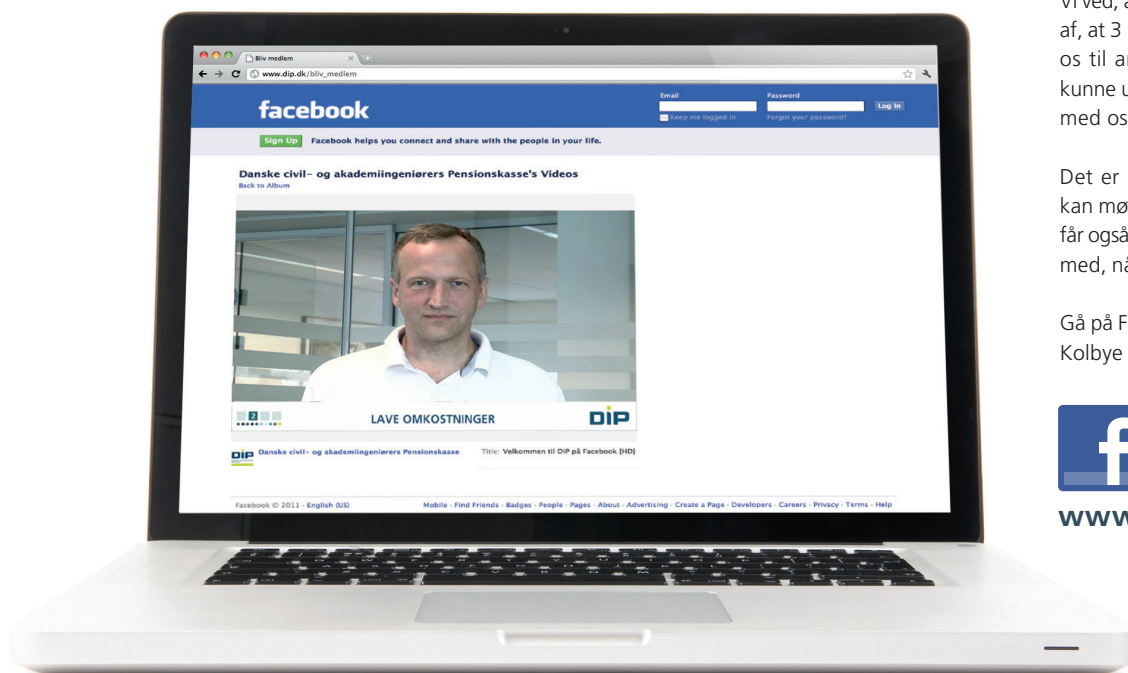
Bliv medlem

www.dip.dk/bliv_medlem

facebook

Email

Password

Log In

Keep me logged in

Forgot your password?

Sign Up

Facebook helps you connect and share with the people in your life.

Danske civil- og akademiingeniørers Pensionskasse's Videos

Back to Album

LAVE OMKOSTNINGER

DIP

DIP Danske civil- og akademiingeniørers Pensionskasse

Title: Velkommen til DIP på Facebook [HD]

Facebook © 2011 · English (US)

Mobile · Find Friends · Badges · People · Pages · About · Advertising · Create a Page · Developers · Careers · Privacy · Terms · Help

Vi ved, a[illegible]
af, at 3 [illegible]
os til a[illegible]
kunne u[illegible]
med os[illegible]

Det er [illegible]
kan mø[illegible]
får også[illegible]
med, nå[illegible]

Gå på F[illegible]
Kolbye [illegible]

f

www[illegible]